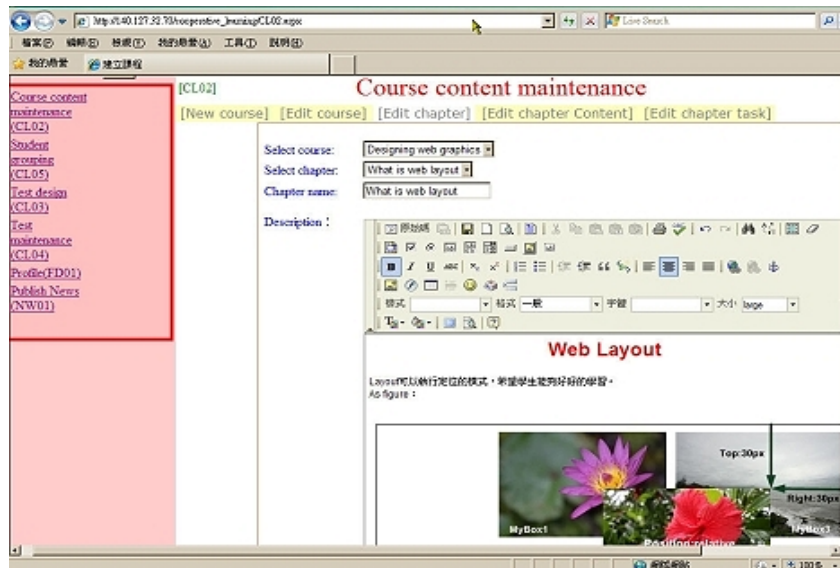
http://140.127.32.70/cooperative_learning/CL02.aspx

Live Search

檔案(F) 編輯(E) 檢視(V) 我的最愛(A) 工具(T) 說明(H)

我的最愛 建立課程

Course content maintenance (CL02)

Student grouping (CL05)

Test design (CL03)

Test maintenance (CL04)

Profile(FD01)

Publish News (NW01)

[CL02]

Course content maintenance

[New course] [Edit course] [Edit chapter] [Edit chapter Content] [Edit chapter task]

Select course: Designing web graphics

Select chapter: What is web layout

Chapter name: What is web layout

Description :

原始碼

樣式 格式 一般 字體 大小 large

Web Layout

Layout可以執行定位的模式，希望學生能夠好好的學習。

As figure :

Top:30px

Right:30px

MyBox1

MyBox3

Position:relative

網際網路

100%